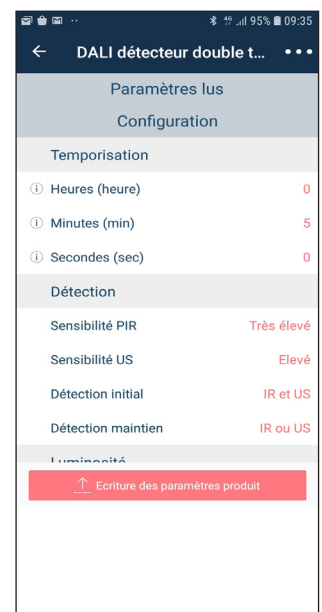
95% 09:35

DALI détecteur double t...

Paramètres lus

Configuration

Temporisation

Heures (heure) 0

Minutes (min) 5

Secondes (sec) 0

Détection

Sensibilité PIR Très élevé

Sensibilité US Elevé

Détection initial IR et US

Détection maintien IR ou US

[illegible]

Ecriture des paramètres produit